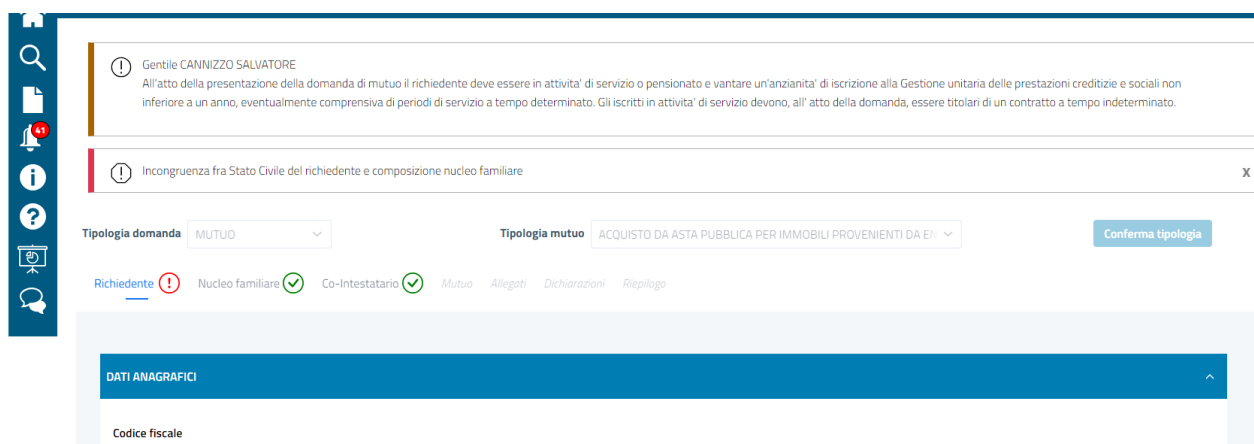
41

Gentile CANNIZZO SALVATORE
All'atto della presentazione della domanda di mutuo il richiedente deve essere in attivita' di servizio o pensionato e vantare un'anzianita' di iscrizione alla Gestione unitaria delle prestazioni creditizie e sociali non inferiore a un anno, eventualmente comprensiva di periodi di servizio a tempo determinato. Gli iscritti in attivita' di servizio devono, all' atto della domanda, essere titolari di un contratto a tempo indeterminato.

Incongruenza fra Stato Civile del richiedente e composizione nucleo familiare

x

Tipologia domanda MUTUO

Tipologia mutuo ACQUISTO DA ASTA PUBBLICA PER IMMOBILI PROVENIENTI DA EN

Conferma tipologia

Richiedente Nucleo familiare Co-Intestatario Mutuo Allegati Dichiarazioni Riepilogo

DATI ANAGRAFICI

Codice fiscale